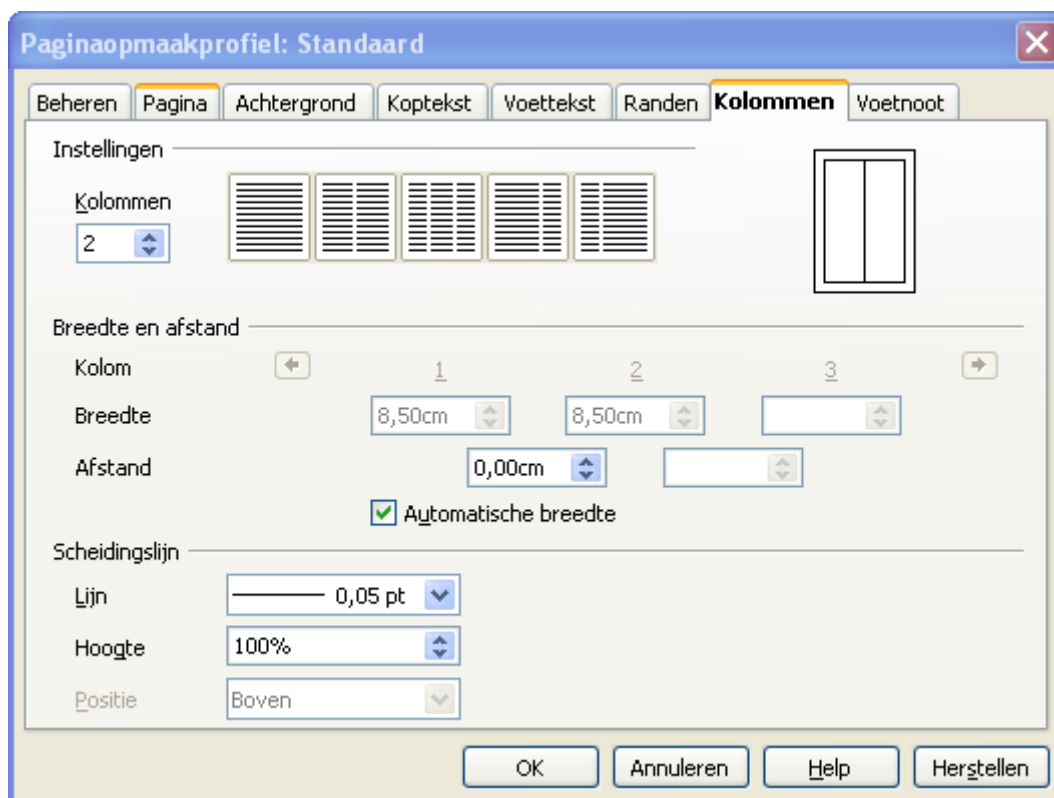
Paginaopmaakprofiel: Standaard

Beheren | Pagina | Achtergrond | Koptekst | Voettekst | Randen | Kolommen | Voetnoot

Instellingen

Kolommen
2

Breedte en afstand

Kolom 1 2 3

Breedte 8,50cm 8,50cm

Afstand 0,00cm

Automatische breedte

Scheidingslijn

Lijn 0,05 pt

Hoogte 100%

Positie Boven

OK Annuleren Help Herstellen